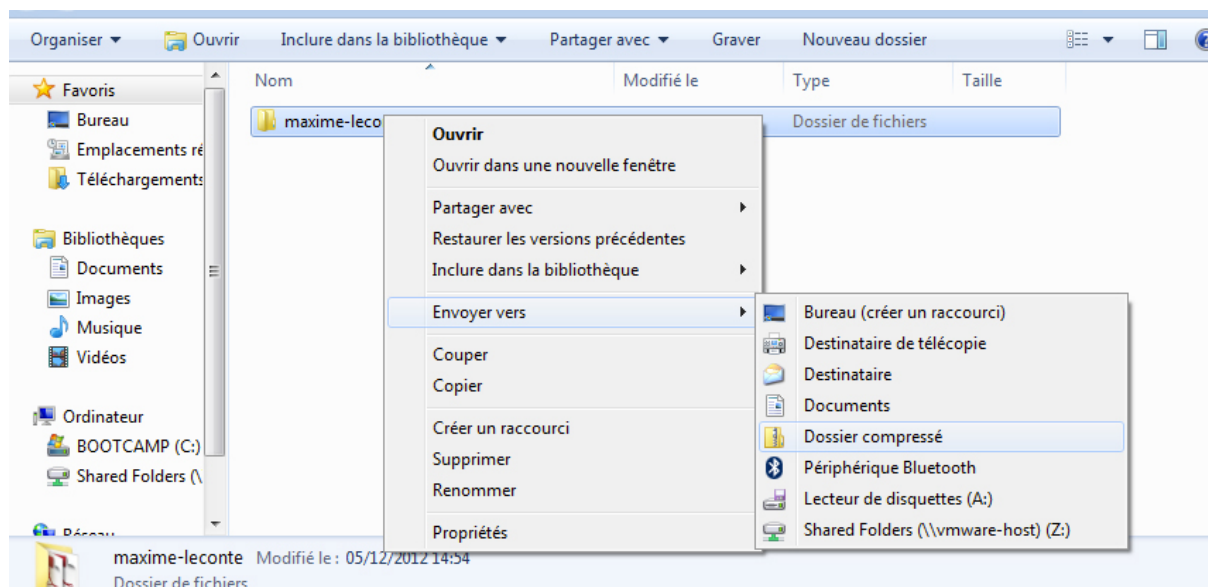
Organiser ▾ Ouvrir Inclure dans la bibliothèque ▾ Partager avec ▾ Graver Nouveau dossier

Favoris
Bureau
Emplacements ré
Téléchargements

Bibliothèques
Documents
Images
Musique
Vidéos

Ordinateur
BOOTCAMP (C:)
Shared Folders (\

Réseau

| Nom | Modifié le | Type | Taille |
|---|---|---|---|
| maxime-leco |  | Dossier de fichiers |  |

Ouvrir
Ouvrir dans une nouvelle fenêtre
Partager avec
Restaurer les versions précédentes
Inclure dans la bibliothèque
Envoyer vers
Couper
Copier
Créer un raccourci
Supprimer
Renommer
Propriétés

Bureau (créer un raccourci)
Destinataire de télécopie
Destinataire
Documents
Dossier compressé
Périphérique Bluetooth
Lecteur de disquettes (A:)
Shared Folders (\\vmware-host) (Z:)

maxime-leconte Modifié le : 05/12/2012 14:54
Dossier de fichiers